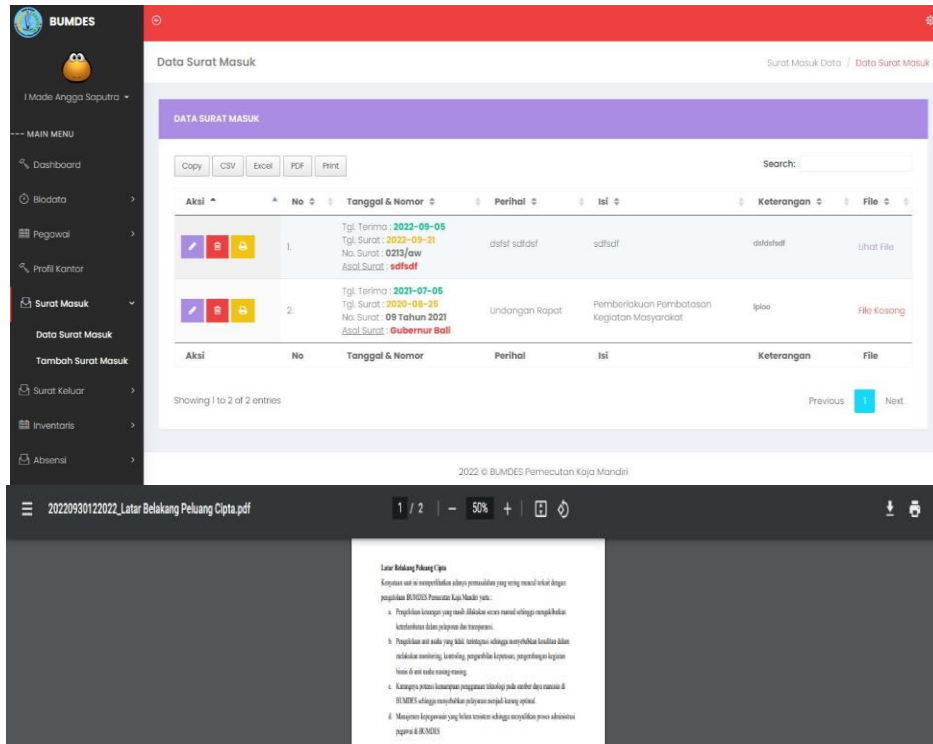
BUMDES

I Made Angga Saputra ▾

--- MAIN MENU

Dashboard

Biodata

Pegawai

Profil Kantor

Surat Masuk

Data Surat Masuk

Tambah Surat Masuk

Surat Keluar

Inventaris

Absensi

Data Surat Masuk

Surat Masuk Data / Data Surat Masuk

DATA SURAT MASUK

Copy CSV Excel PDF Print

Search:

| Aksi | No | Tanggal & Nomor | Perihal | Isi | Keterangan | File |
|---|---|---|---|---|---|---|
| | 1. | Tgl. Terima : 2022-09-05 Tgl. Surat : 2022-09-21 No. Surat : 0213/aw Asal Surat : sdfsdf | dsfsf sdfdsf | sdfsdf | dsfdsfsdf | Lihat File |
| | 2. | Tgl. Terima : 2021-07-05 Tgl. Surat : 2020-08-25 No. Surat : 09 Tahun 2021 Asal Surat : Gubernur Bali | Undangan Rapat | Pemberlakuan Pembatasan Kegiatan Masyarakat | lploo | File Kosong |
| Aksi | No | Tanggal & Nomor | Perihal | Isi | Keterangan | File |

Showing 1 to 2 of 2 entries

Previous 1 Next

2022 © BUMDES Pemecutan Kaja Mandiri

20220930122022_Latar Belakang Peluang Cipta.pdf

1 / 2 | — 50% +

Latar Belakang Peluang Cipta

Kenyataan saat ini memperlihatkan adanya permasalahan yang sering muncul terkait dengan pengelolaan BUMDES Pemecutan Kaja Mandiri yaitu :

a. Pengelolaan keuangan yang masih dilakukan secara manual sehingga mengakibatkan keterlambatan dalam pelaporan dan transparansi.

b. Pengelolaan unit usaha yang tidak terintegrasi sehingga menyebabkan kesulitan dalam melakukan monitoring, kontroling, pengambilan keputusan, pengembangan kegiatan bisnis di unit usaha masing-masing.

c. Kurangnya potensi kemampuan penggunaan teknologi pada sumber daya manusia di BUMDES sehingga menyebabkan pelayanan menjadi kurang optimal.

d. Manajemen kepegawaian yang belum tersistem sehingga menyulitkan proses administrasi pegawai di BUMDES